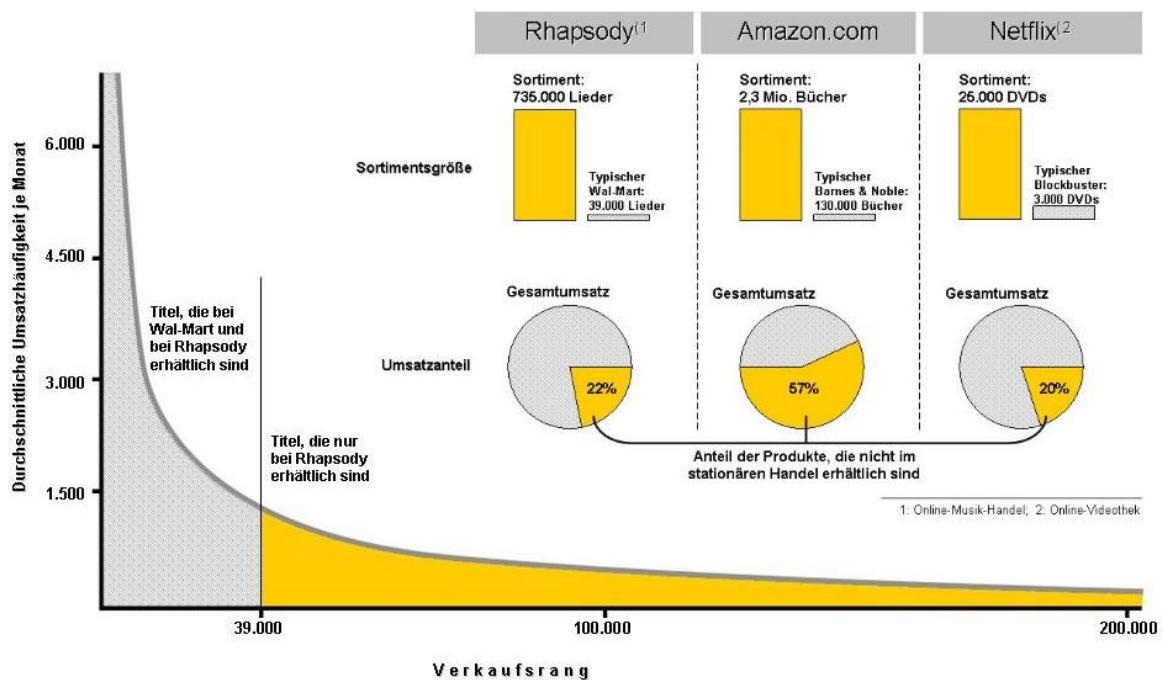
Rhapsody(1

Amazon.com

Netflix(2

Sortiment:
735.000 Lieder

Sortiment:
2,3 Mio. Bücher

Sortiment:
25.000 DVDs

Sortimentsgröße

Typischer Wal-Mart: 39.000 Lieder

Typischer Barnes & Noble: 130.000 Bücher

Typischer Blockbuster: 3.000 DVDs

Gesamtumsatz

Gesamtumsatz

Gesamtumsatz

Umsatzanteil

22%

57%

20%

Anteil der Produkte, die nicht im stationären Handel erhältlich sind

1: Online-Musik-Handel; 2: Online-Videothek

Titel, die bei Wal-Mart und bei Rhapsody erhältlich sind

Titel, die nur bei Rhapsody erhältlich sind

Durchschnittliche Umsatzhäufigkeit je Monat

6.000

4.500

3.000

1.500

39.000

100.000

200.000

Verkaufsrang